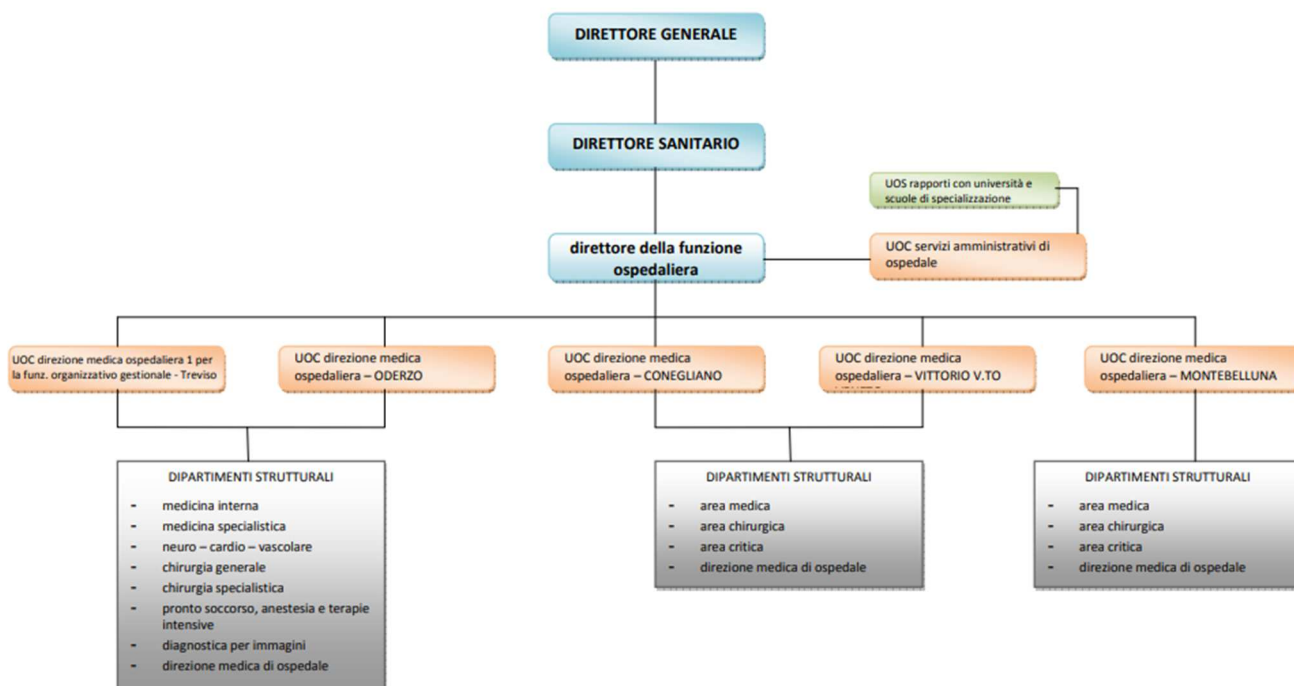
DIRETTORE GENERALE

DIRETTORE SANITARIO

UOS rapporti con università e scuole di specializzazione

direttore della funzione ospedaliera

UOC servizi amministrativi di ospedale

UOC direzione medica ospedaliera 1 per la funz. organizzativo gestionale - Treviso

UOC direzione medica ospedaliera – ODERZO

UOC direzione medica ospedaliera – CONEGLIANO

UOC direzione medica ospedaliera – VITTORIO V.TO

UOC direzione medica ospedaliera – MONTEBELLUNA

DIPARTIMENTI STRUTTURALI
- medicina interna
- medicina specialistica
- neuro – cardio – vascolare
- chirurgia generale
- chirurgia specialistica
- pronto soccorso, anestesia e terapie intensive
- diagnostica per immagini
- direzione medica di ospedale

DIPARTIMENTI STRUTTURALI
- area medica
- area chirurgica
- area critica
- direzione medica di ospedale

DIPARTIMENTI STRUTTURALI
- area medica
- area chirurgica
- area critica
- direzione medica di ospedale